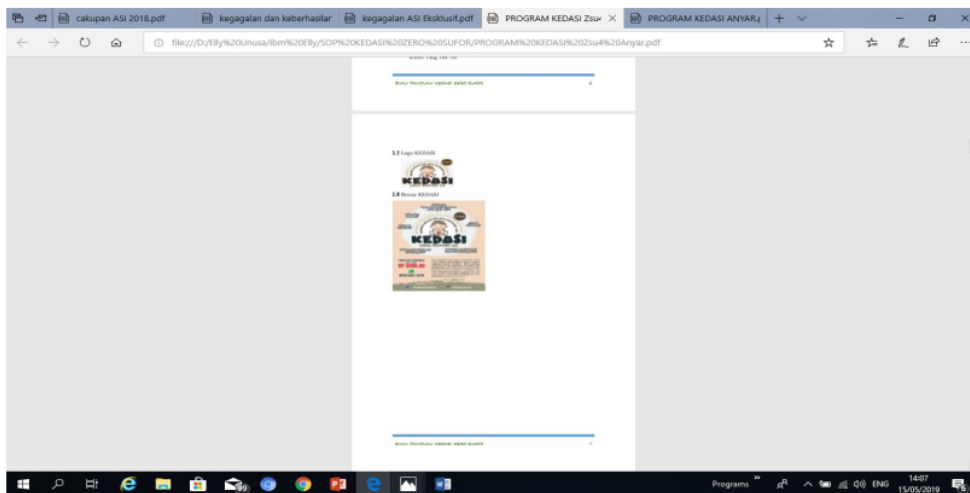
cakupan ASI 2018.pdf
kegagalan dan keberhasilar
kegagalan ASI Eksklusif.pdf
PROGRAM KEDASI Zsu
PROGRAM KEDASI ANYAR.

file:///D:/Elly%20Unusa/Ibm%20Elly/SOP%20KEDASI%20ZERO%20SUFOR/PROGRAM%20KEDASI%20Zsu4%20Anyar.pdf

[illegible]

BUKU PANDUAN KEDASI ZERO SUFOR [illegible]

1.5 Logo KEDASI

KEDASI

1.6 Banner KEDASI

KEDASI

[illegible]

BUKU PANDUAN KEDASI ZERO SUFOR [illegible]

Programs
ENG
14:07
15/05/2019